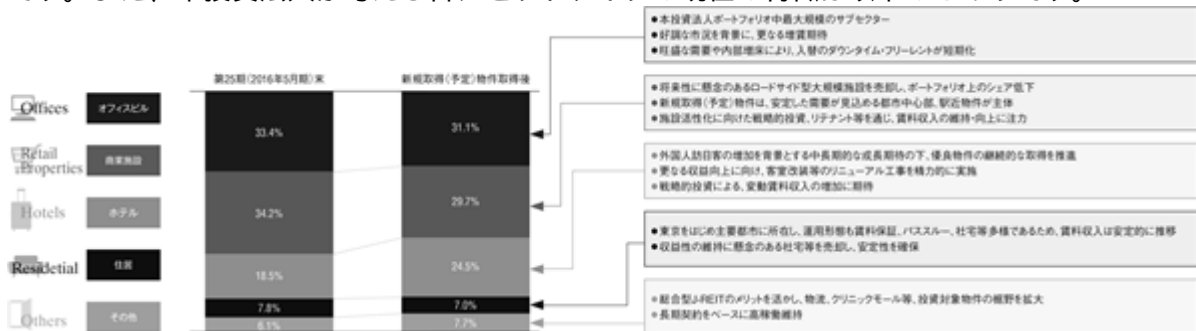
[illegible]

Offices オフィスビル

Retail Properties 商業施設

Hotels ホテル

Resdetial 住居

Others その他

| 第25期(2016年5月期)末 | 新規取得(予定)物件取得後 |
|---|---|
| 33.4% | 31.1% |
| 34.2% | 29.7% |
| 18.5% | 24.5% |
| 7.8% | 7.0% |
| 6.1% | 7.7% |

●本投資法人ポートフォリオ中最大規模のサブセクター
●好調な市況を背景に、更なる増賃期待
●旺盛な需要や内部増床により、入替のダウンタイム・フリーレントが短期化

●将来性に懸念のあるロードサイド型大規模施設を売却し、ポートフォリオ上のシェア低下
●新規取得(予定)物件は、安定した需要が見込める都市中心部、駅近物件が主体
●施設活性化に向けた戦略的投資、リテナント等を通じ、賃料収入の維持・向上に注力

●外国人訪日客の増加を背景とする中長期的な成長期待の下、優良物件の継続的な取得を推進
●更なる収益向上に向け、客室改装等のリニューアル工事を精力的に実施
●戦略的投資による、変動賃料収入の増加に期待

●東京をはじめ主要都市に所在し、運用形態も賃料保証、パススルー、社宅等多様であるため、賃料収入は安定的に推移
●収益性の維持に懸念のある住宅等を売却し、安定性を確保

●総合型J-REITのメリットを活かし、物流、クリニックモール等、投資対象物件の幅野を拡大
●長期契約をベースに高稼働維持